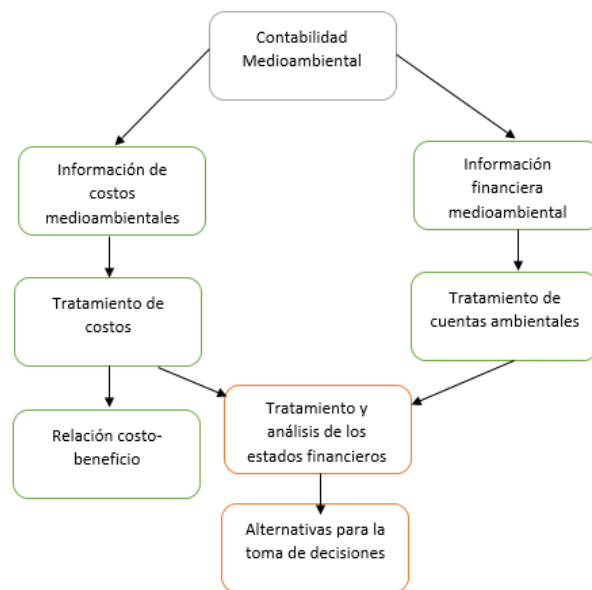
Contabilidad Medioambiental

Información de costos medioambientales

Información financiera medioambiental

Tratamiento de costos

Tratamiento de cuentas ambientales

Relación costo-beneficio

Tratamiento y análisis de los estados financieros

Alternativas para la toma de decisiones